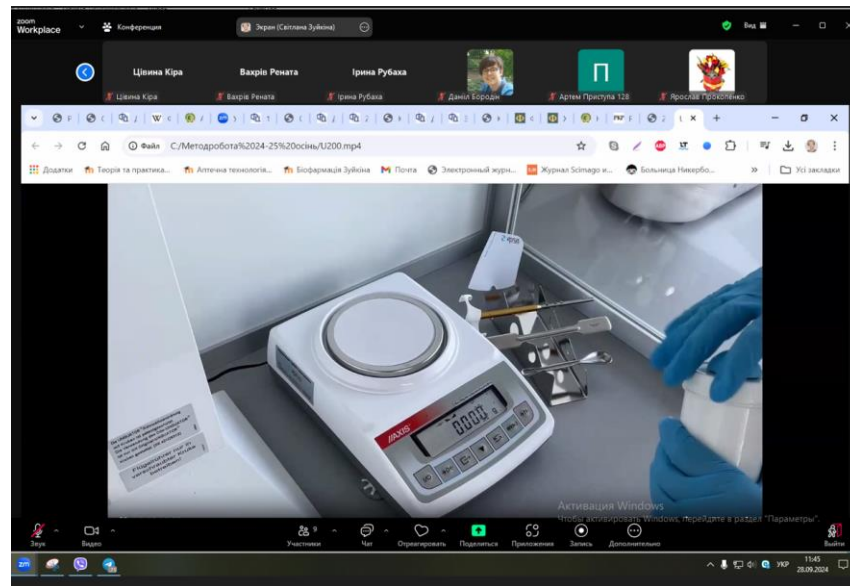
zoom Workplace
Конференция
Экран (Світлана Зуйкіна)
Вид

Цівина Кіра
Вахрів Рената
Ірина Рубаха

Цівина Кіра
Вахрів Рената
Ірина Рубаха
Даніїл Бородін
П
Артем Приступа 128
Ярослав Прокопенко

+

Файл C:/Методробота%2024-25%20осінь/U200.mp4

Додатки
Теорія та практика...
Аптечна технологія...
Біофармація Зуйкіна
Почта
Электронный журн...
Журнал Scimago и...
Больница Никербо...
Усі закладки

AXIS
0.000 g

Активация Windows
Чтобы активировать Windows, перейдите в раздел "Параметры".

Звук
Видео
Участники
Чат
Отреагировать
Поделиться
Приложения
Запись
Дополнительно
Выйти

УКР
11:45
28.09.2024